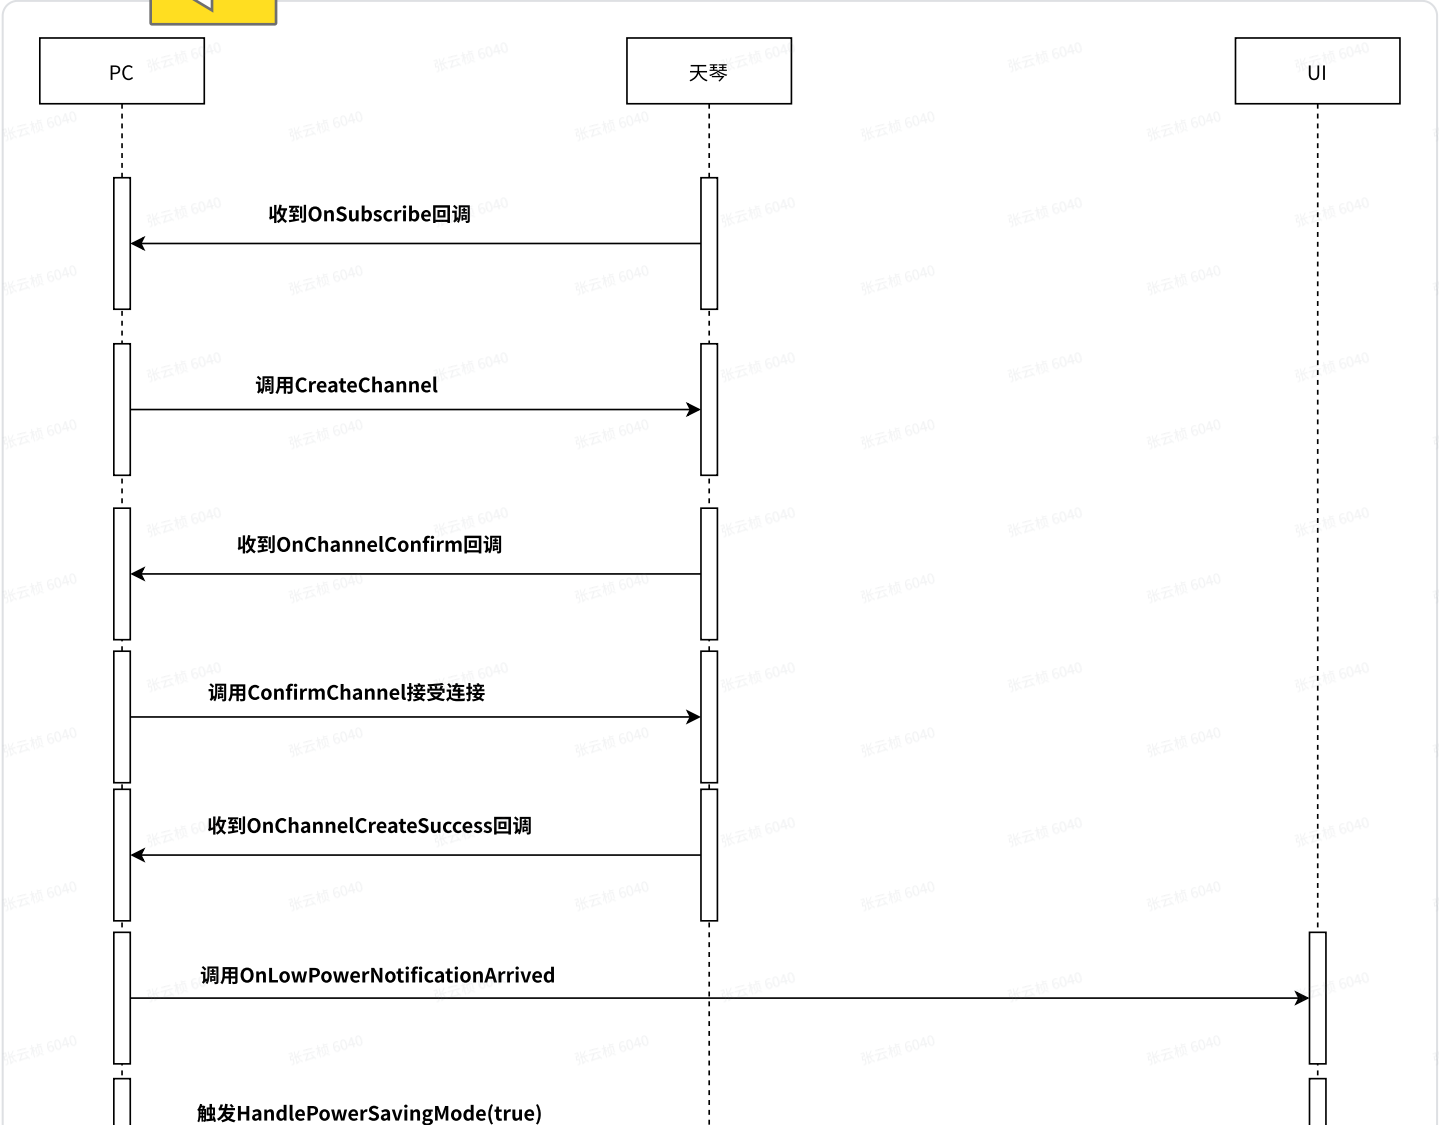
PC

天琴

UI

收到OnSubscribe回调

调用CreateChannel

收到OnChannelConfirm回调

调用ConfirmChannel接受连接

收到OnChannelCreateSuccess回调

调用OnLowPowerNotificationArrived

触发HandlePowerSavingMode(true)